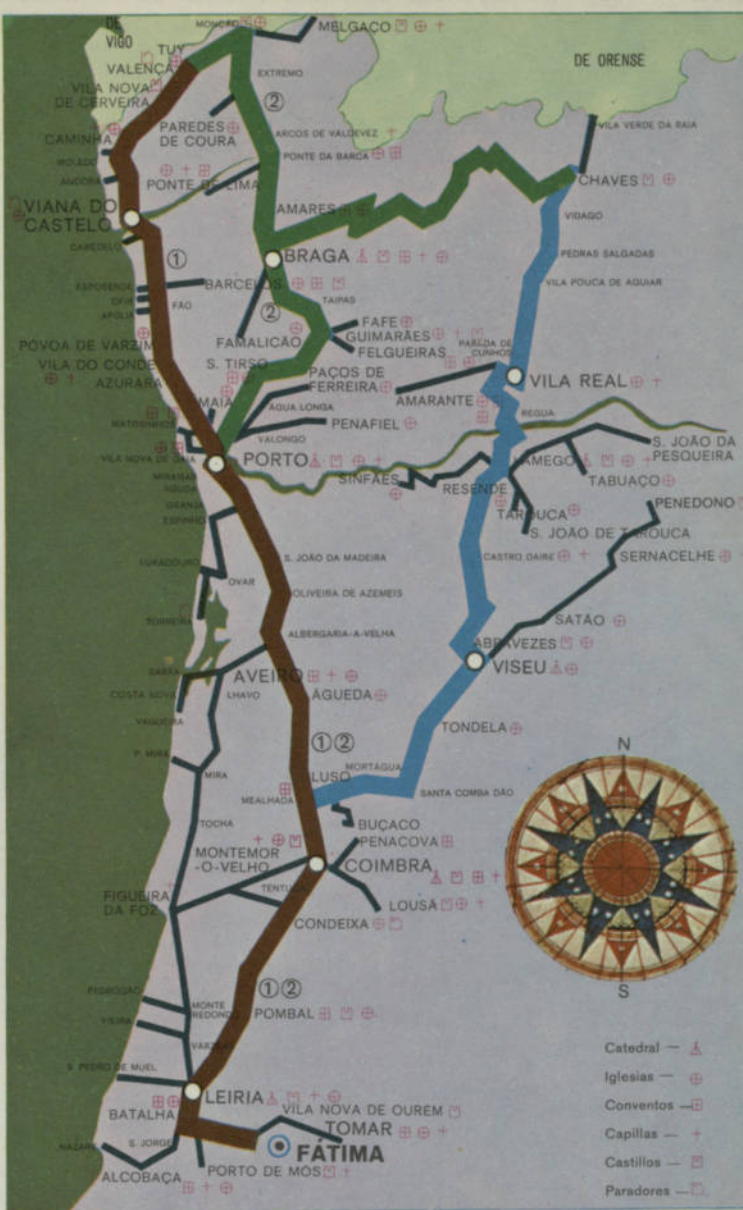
DE VIGO
MONCÃO
MELGAÇO
TUY
VALENÇA
EXTREMO
VILA NOVA DE CERVEIRA
DE ORENSE
CAMINHA
PAREDES DE COURA
ARCOS DE VALDEVEZ
VILA VERDE DA RAIA
MOLEDO
ANCORA
PONTE DA BARCA
PONTE DE LIMA
CHAVES
VIANA DO CASTELO
AMARES
VIDAGO
CABEDELO
BRAGA
PEDRAS SALGADAS
ESPOSENDE
BARCELOS
VILA POUCA DE AGUIAR
OFIR
APULIA
FAO
TAIPAS
FAFE
POVOA DE VARZIM
FAMALICÃO
GUIMARÃES
VILA DO CONDE
FELGUEIRAS
PAREDA DE CUNHOS
AZURARA
S. TIRSO
PAÇOS DE FERREIRA
VILA REAL
MAIA
AMARANTE
MATOSINHOS
AGUA LONGA
PENAFIEL
REGUA
VALONGO
S. JOÃO DA PESQUEIRA
VILA NOVA DE GAIA
PORTO
LAMEGO
MIRAMAR
SINFÃES
RESENDE
TABUAÇO
AGUDA
GRANJA
PENEDONO
ESPINHO
TAROUCA
S. JOÃO DE TAROUCA
FURADOURO
S. JOÃO DA MADEIRA
CASTRO DAIRE
SERNACELHE
OVAR
OLIVEIRA DE AZEMEIS
TORREIRA
SATÃO
ALBERGARIA-A-VELHA
ABRAVEZES
VISEU
BARRA
AVEIRO
COSTA NOVA
ILHAVO
AGUEDA
VAGUEIRA
TONDELA
P. MIRA
N
MIRA
LUSO
MORTAGUA
MEALHADA
SANTA COMBA DÃO
BUÇACO
TOCHA
PENACOVA
MONTEMOR-O-VELHO
COIMBRA
FIGUEIRA DA FOZ
TENTUGAL
LOUSÃ
CONDEIXA
S
PEDROGÃO
MONTE REDONDO
POMBAL
VIEIRA
VARZEA
Catedral
S. PEDRO DE MUEL
Iglesias
LEIRIA
BATALHA
VILA NOVA DE OUREM
Conventos
TOMAR
NAZARE
S. JORGE
Capillas
FÁTIMA
ALCOBAÇA
PORTO DE MÓS
Castillos
Paradores
① ② ① ② ① ②